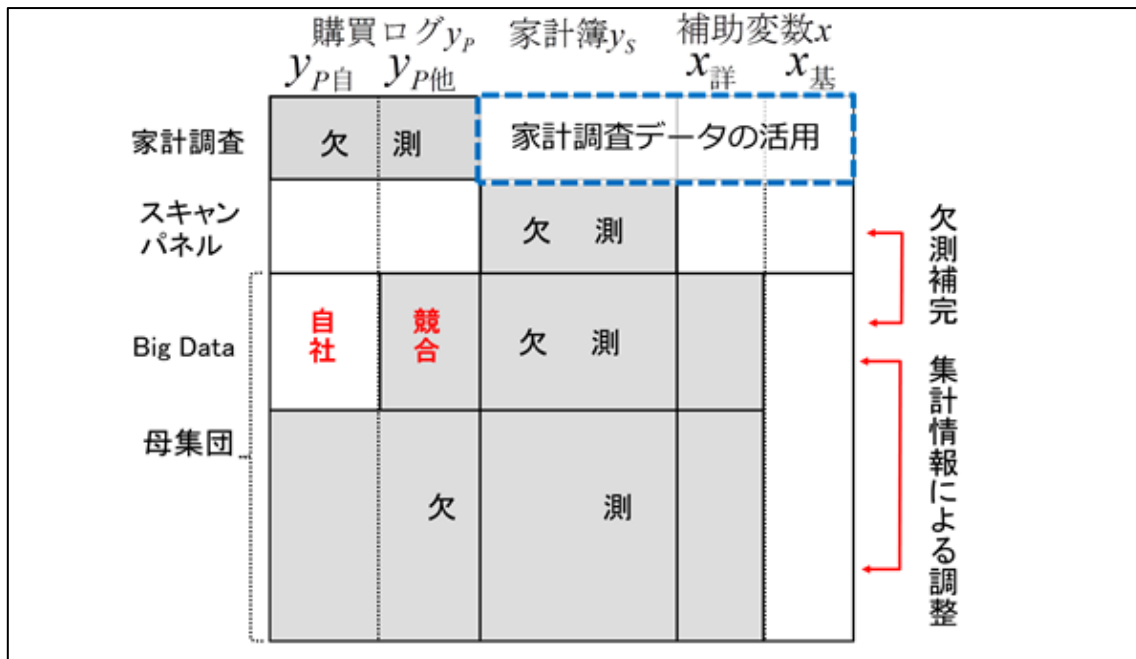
購買ログ$y_P$ 家計簿$y_S$ 補助変数$x$

$y_{P自}$ $y_{P他}$ $x_{詳}$ $x_{基}$

| | | | | | |
|---|---|---|---|---|---|
| 家計調査 | 欠 | 測 | 家計調査データの活用 | | |
| スキャンパネル | | | 欠 測 | | |
| Big Data | 自社 | 競合 | 欠 測 | | |
| 母集団 | | 欠 | 測 | | |

欠測補完

集計情報による調整